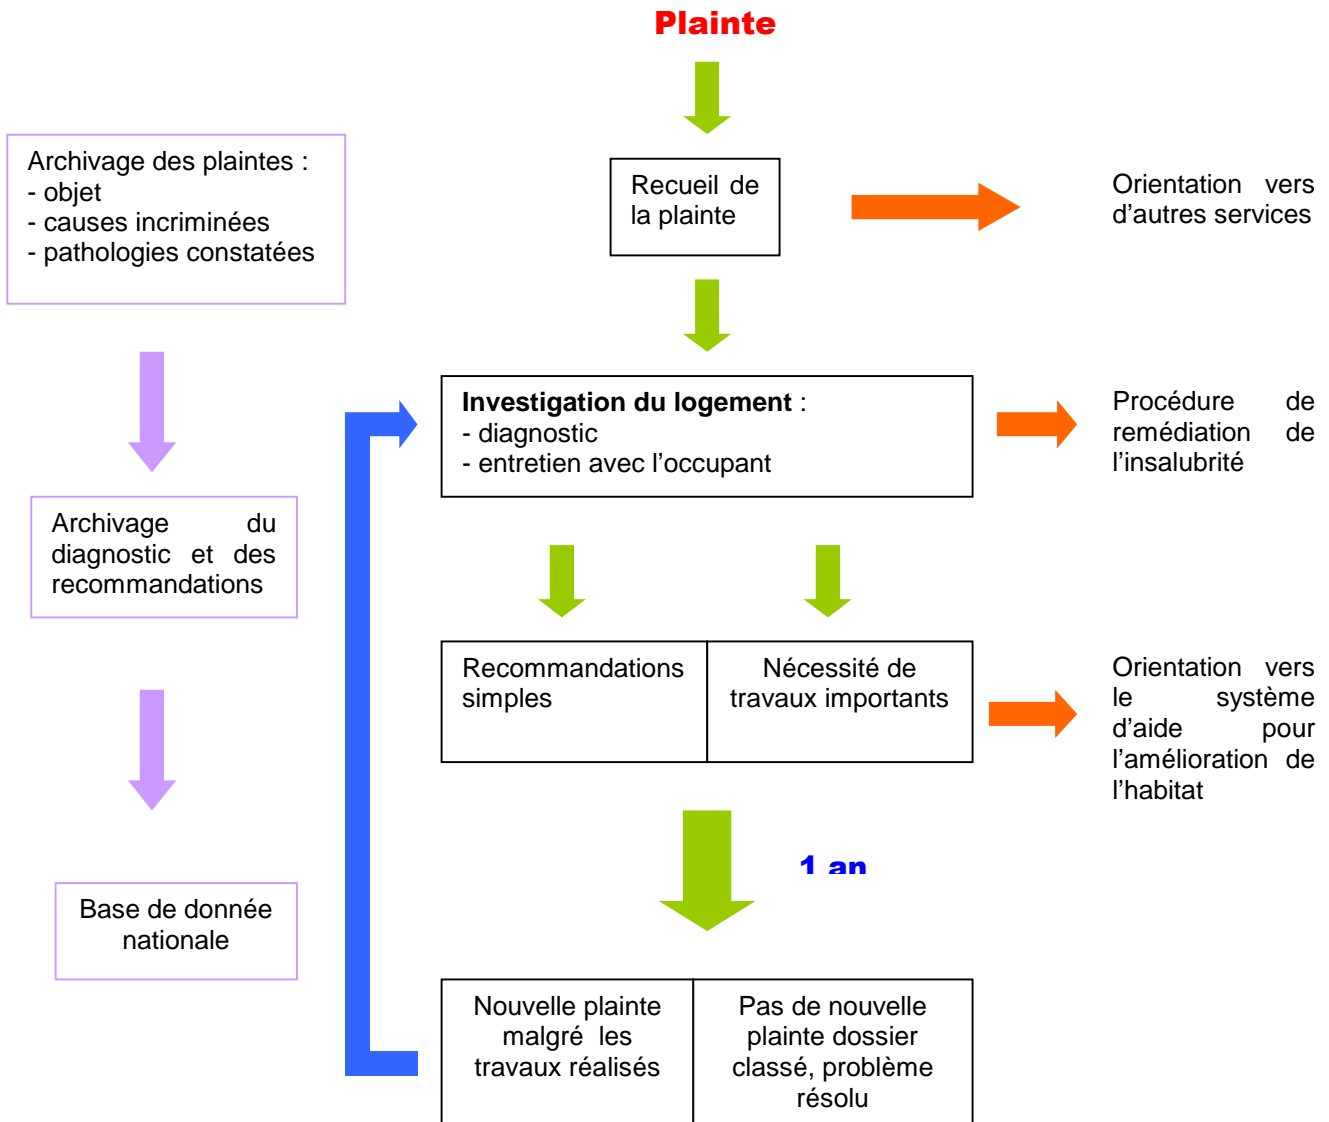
Plainte

Recueil de la plainte

Orientation vers d'autres services

Archivage des plaintes :
- objet
- causes incriminées
- pathologies constatées

Investigation du logement :
- diagnostic
- entretien avec l'occupant

Procédure de remédiation de l'insalubrité

Archivage du diagnostic et des recommandations

| Recommandations simples | Nécessité de travaux importants |
|---|---|

Orientation vers le système d'aide pour l'amélioration de l'habitat

Base de donnée nationale

1 an

| Nouvelle plainte malgré les travaux réalisés | Pas de nouvelle plainte dossier classé, problème résolu |
|---|---|